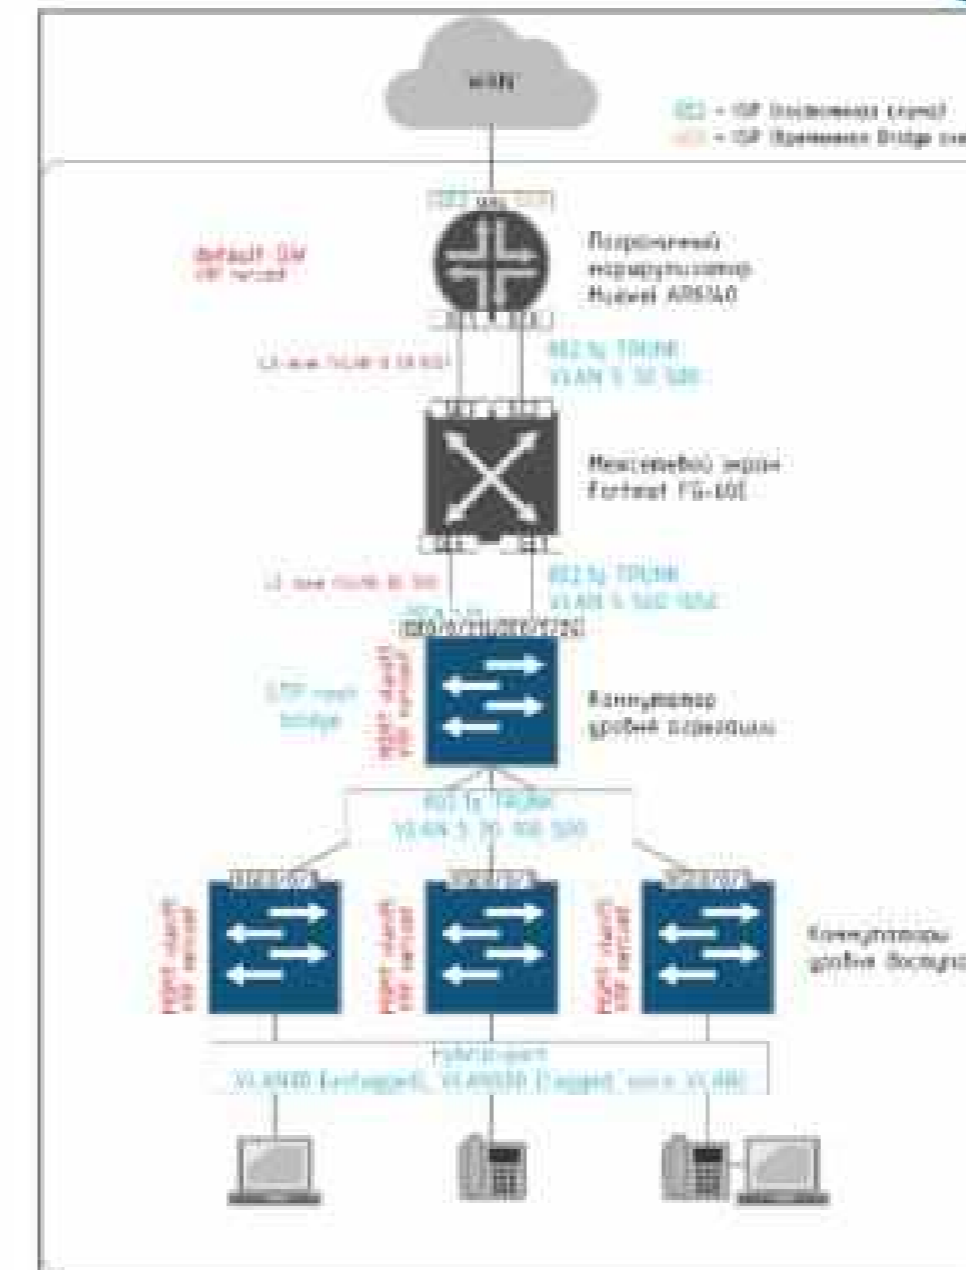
WAN

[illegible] – ISP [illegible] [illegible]
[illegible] – ISP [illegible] Bridge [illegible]

default GW
ISP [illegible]

Пограничный маршрутизатор Huawei AR6140

L3 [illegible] VLAN 5 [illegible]

802.1q TRUNK
VLAN 5 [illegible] 500

Межсетевой экран Fortinet FG-60E

L3 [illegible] VLAN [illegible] 500

802.1q TRUNK
VLAN 5 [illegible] 1050

STP root bridge

Коммутатор уровня агрегации

802.1q TRUNK
VLAN 5 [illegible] 500

Коммутаторы уровня доступа

Hybrid-port
VLAN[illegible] (untagged), VLAN500 (tagged) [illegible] VLAN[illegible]